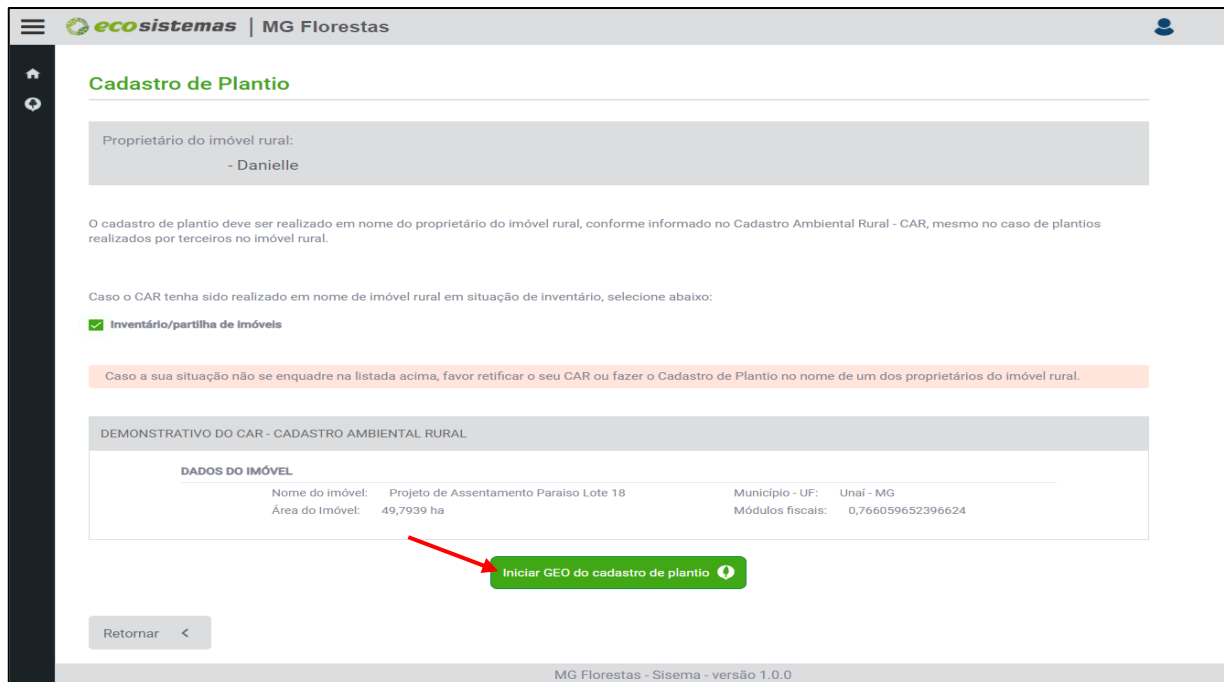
ecosistemas | MG Florestas

Cadastro de Plantio

Proprietário do imóvel rural:
- Danielle

O cadastro de plantio deve ser realizado em nome do proprietário do imóvel rural, conforme informado no Cadastro Ambiental Rural - CAR, mesmo no caso de plantios realizados por terceiros no imóvel rural.

Caso o CAR tenha sido realizado em nome de imóvel rural em situação de inventário, selecione abaixo:

Inventário/partilha de imóveis

Caso a sua situação não se enquadre na listada acima, favor retificar o seu CAR ou fazer o Cadastro de Plantio no nome de um dos proprietários do imóvel rural.

DEMONSTRATIVO DO CAR - CADASTRO AMBIENTAL RURAL

DADOS DO IMÓVEL

Nome do imóvel: Projeto de Assentamento Paraiso Lote 18
Área do Imóvel: 49,7939 ha
Município - UF: Unaí - MG
Módulos fiscais: 0,766059652396624

Iniciar GEO do cadastro de plantio

Retornar

MG Florestas - Sisema - versão 1.0.0